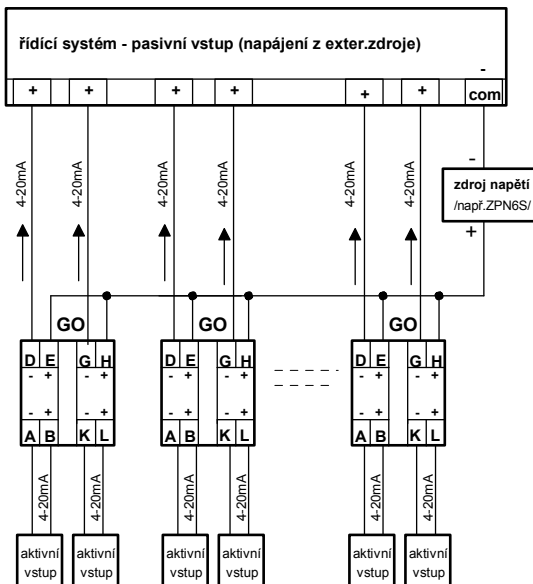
řídící systém - pasivní vstup (napájení z exter.zdroje)

+ + + + + + - com

4-20mA 4-20mA 4-20mA 4-20mA 4-20mA 4-20mA

-
zdroj napětí
/např.ZPN6S/
+

GO GO GO

D E G H D E G H D E G H
- + - + - + - + - + - +
- + - + - + - + - + - +
A B K L A B K L A B K L

4-20mA 4-20mA 4-20mA 4-20mA 4-20mA 4-20mA

aktivní vstup aktivní vstup aktivní vstup aktivní vstup aktivní vstup aktivní vstup